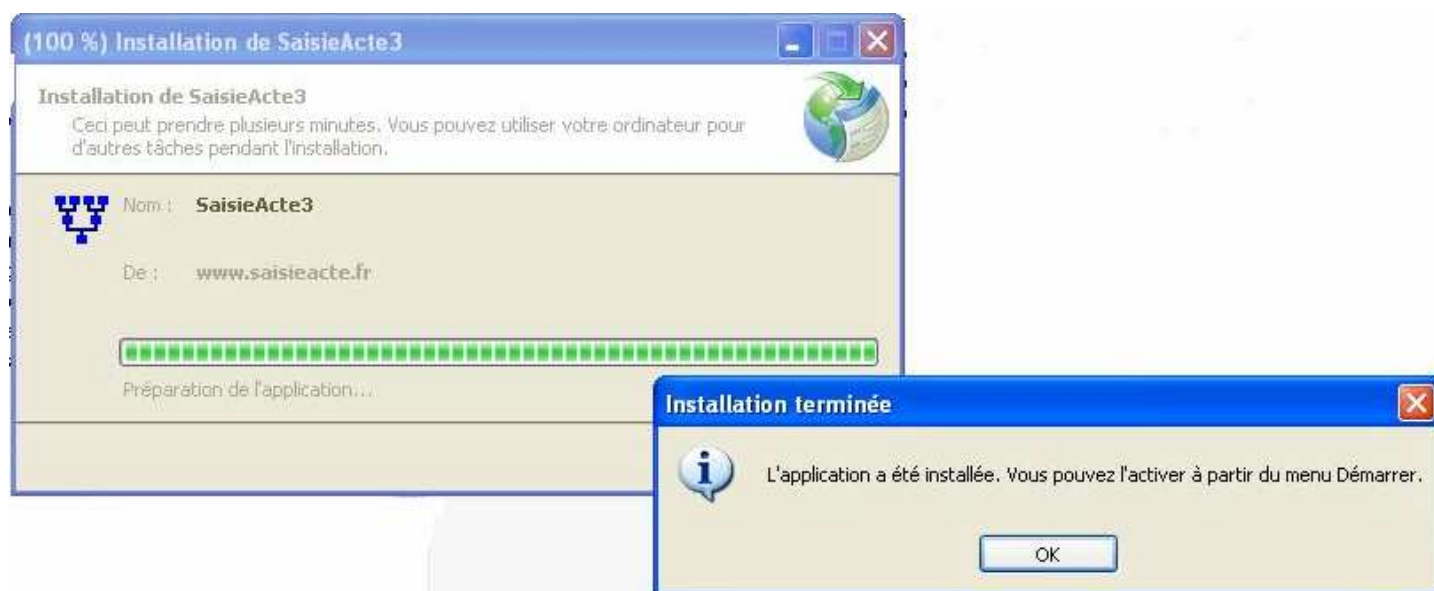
(100 %) Installation de SaisieActe3

Installation de SaisieActe3

Ceci peut prendre plusieurs minutes. Vous pouvez utiliser votre ordinateur pour d'autres tâches pendant l'installation.

Nom : SaisieActe3

De : www.saisieacte.fr

Préparation de l'application...

Installation terminée

L'application a été installée. Vous pouvez l'activer à partir du menu Démarrer.

OK